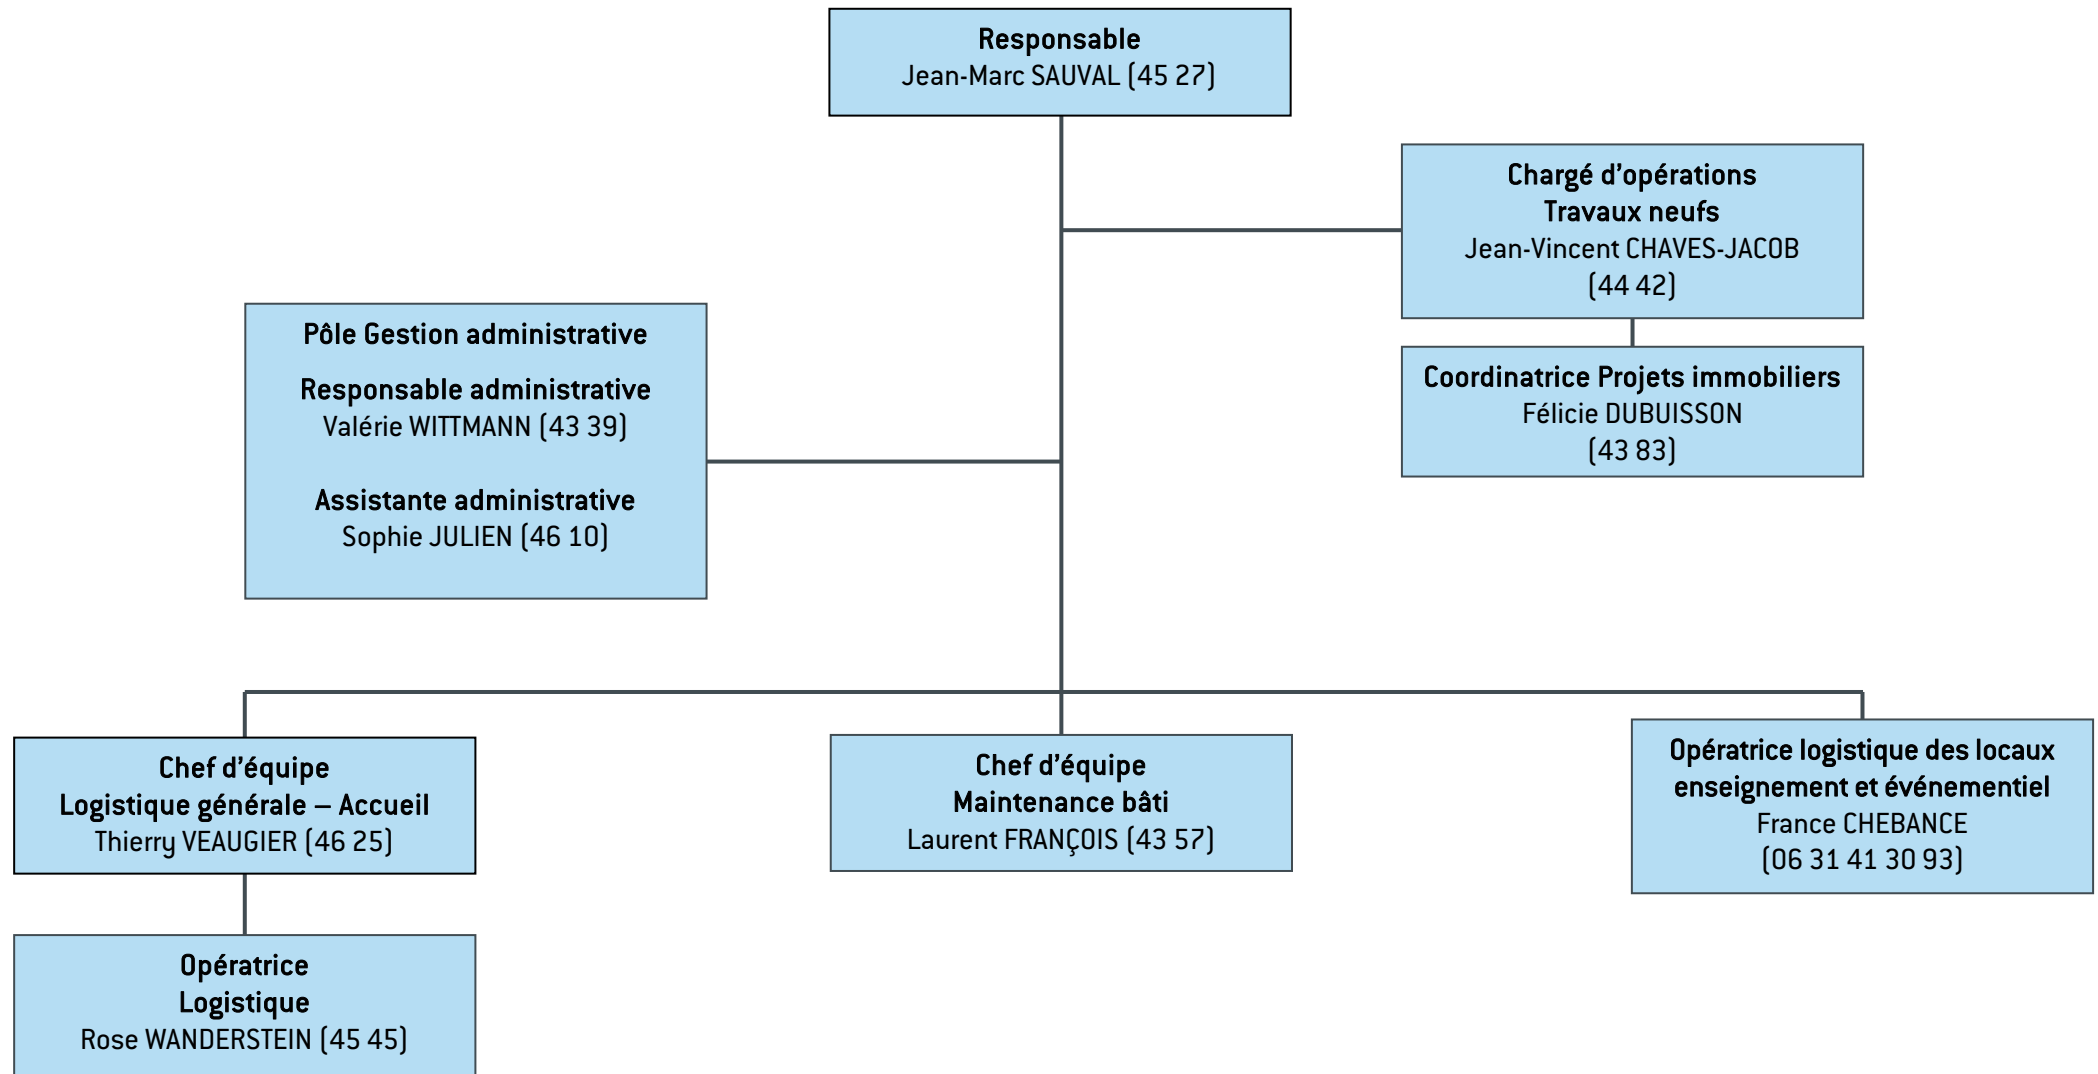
Responsable
Jean-Marc SAUVAL (45 27)

Chargé d’opérations
Travaux neufs
Jean-Vincent CHAVES-JACOB
(44 42)

Coordinatrice Projets immobiliers
Félicie DUBUISSON
(43 83)

Pôle Gestion administrative

Responsable administrative
Valérie WITTMANN (43 39)

Assistante administrative
Sophie JULIEN (46 10)

Chef d’équipe
Logistique générale – Accueil
Thierry VEAUGIER (46 25)

Chef d’équipe
Maintenance bâti
Laurent FRANÇOIS (43 57)

Opératrice logistique des locaux enseignement et événementiel
France CHEBANCE
(06 31 41 30 93)

Opératrice
Logistique
Rose WANDERSTEIN (45 45)